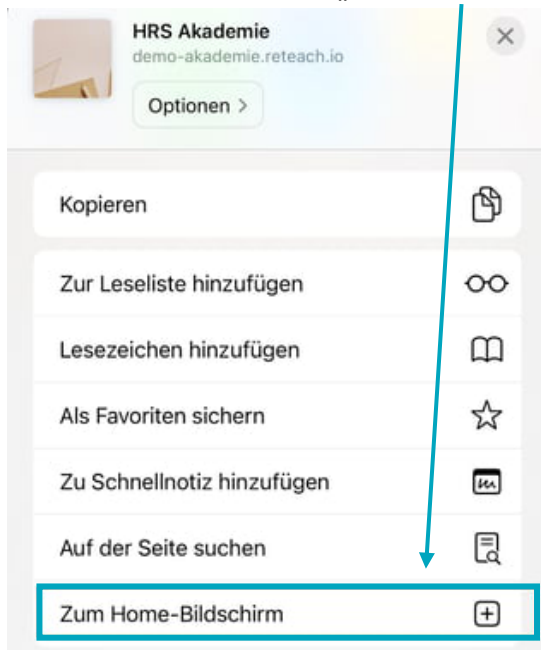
HRS Akademie
demo-akademie.reteach.io
Optionen >

Kopieren

Zur Leseliste hinzufügen

Lesezeichen hinzufügen

Als Favoriten sichern

Zu Schnellnotiz hinzufügen

Auf der Seite suchen

Zum Home-Bildschirm